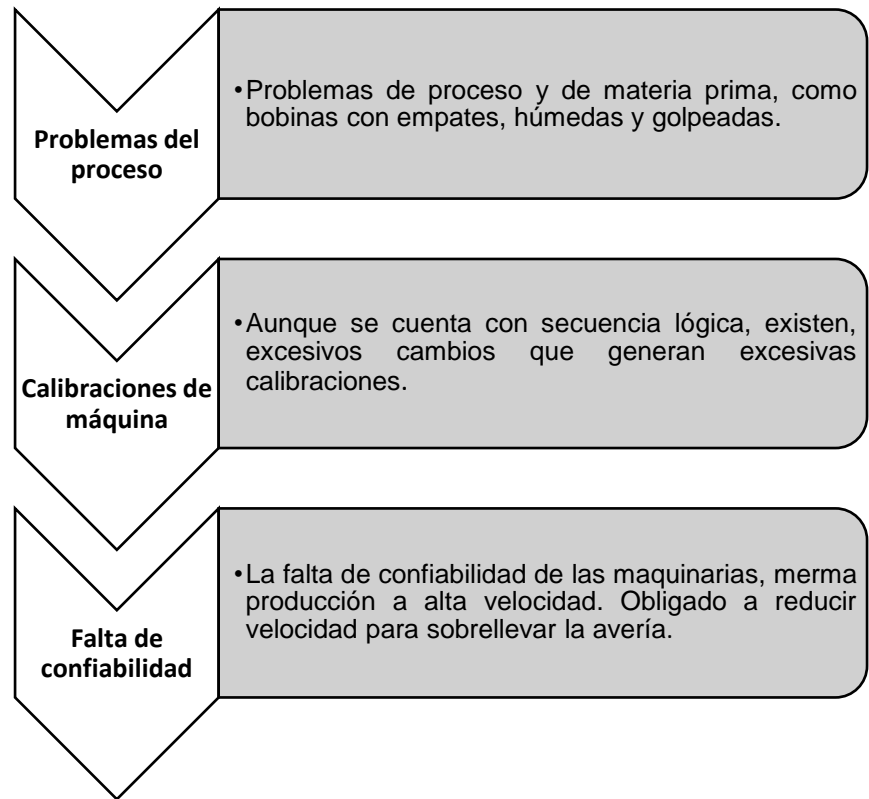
Problemas del proceso

• Problemas de proceso y de materia prima, como bobinas con empates, húmedas y golpeadas.

Calibraciones de máquina

• Aunque se cuenta con secuencia lógica, existen, excesivos cambios que generan excesivas calibraciones.

Falta de confiabilidad

• La falta de confiabilidad de las maquinarias, merma producción a alta velocidad. Obligado a reducir velocidad para sobrellevar la avería.